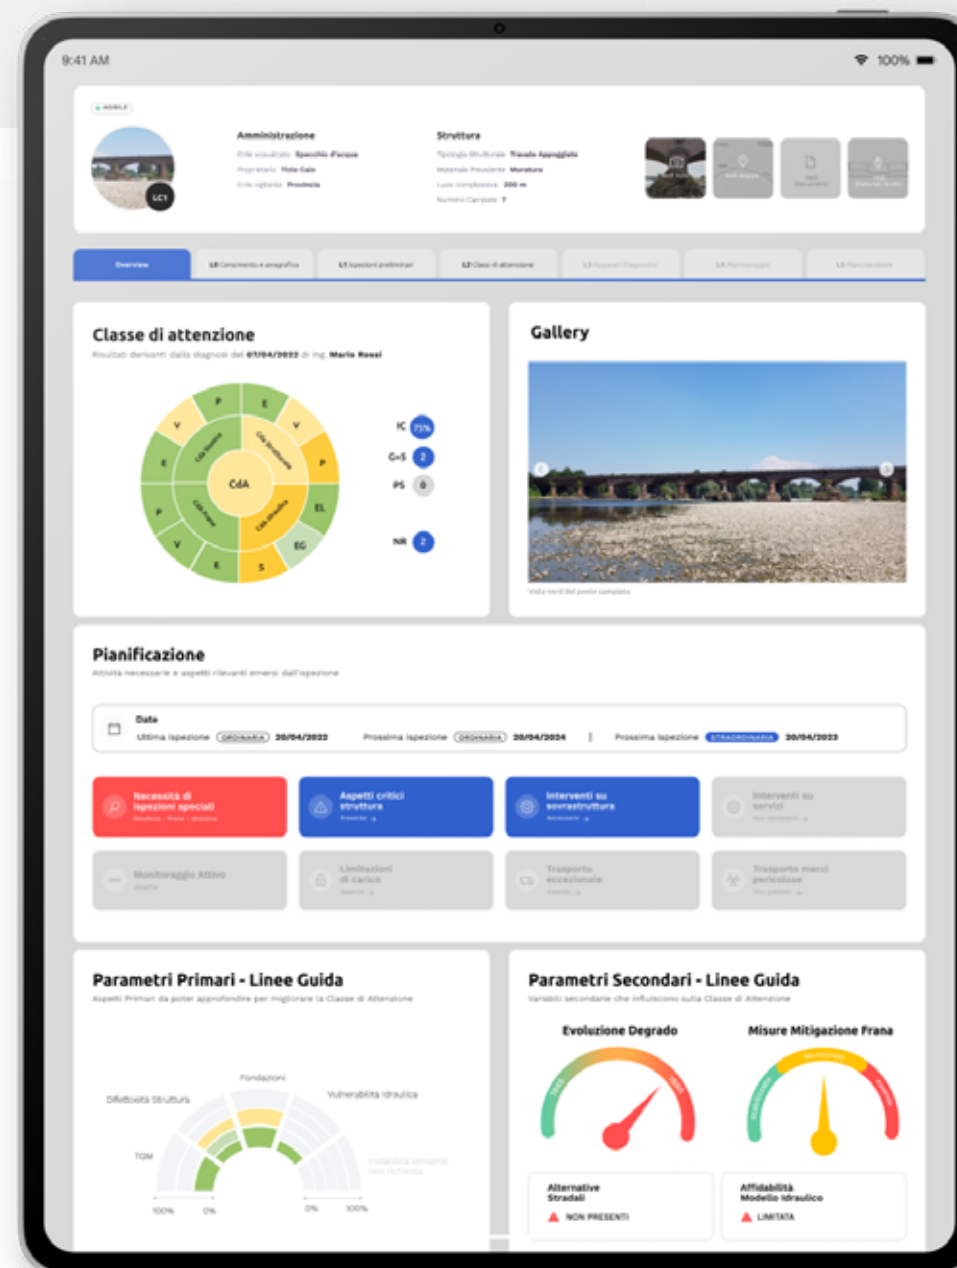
9:41 AM

100%

MOBILE

LC1

Amministrazione

Ente vigilante: Specchio d'acqua
Proprietario: Tizio Caio
Ente vigilante: Provincia

Struttura

Tipologia Strutturale: Travate Appoggiate
Materiale Prevalente: Muratura
Luce complessiva: 300 m
Numero Campate: 7

Overview | L0 Censimento e anagrafica | L1 Ispezioni preliminari | L2 Classi di attenzione | L3 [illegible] | L4 Monitoraggio | L5 Manutenzione

Classe di attenzione

Risultati derivanti dalla diagnosi del 07/04/2022 di Ing. Mario Rossi

CdA

CdA Sismica

CdA Strutturale

CdA Idraulica

CdA Frane

P E V P EL EG S E V P E V

IC 75%
G+S 2
PS 0
NR 2

Gallery

Vista nord del ponte completo

Pianificazione

Attività necessarie e aspetti rilevanti emersi dall'ispezione

Date

Ultima ispezione ORDINARIA 20/04/2022

Prossima ispezione ORDINARIA 20/04/2024

Prossima ispezione STRAORDINARIA 20/04/2023

Necessità di ispezioni speciali

Aspetti critici struttura

Interventi su sovrastruttura

Interventi su servizi

Monitoraggio Attivo

Limitazioni di carico

Trasporto eccezionale

Trasporto merci pericolose

Parametri Primari - Linee Guida

Aspetti Primari da poter approfondire per migliorare la Classe di Attenzione

Fondazioni

Difettosità Struttura

Vulnerabilità Idraulica

TGM

Instabilità versante non indicata

100% 0% 0% 100%

Parametri Secondari - Linee Guida

Variabili secondarie che influiscono sulla Classe di Attenzione

Evoluzione Degrado

Misure Mitigazione Frana

Alternative Stradali

NON PRESENTI

Affidabilità Modello idraulico

LIMITATA